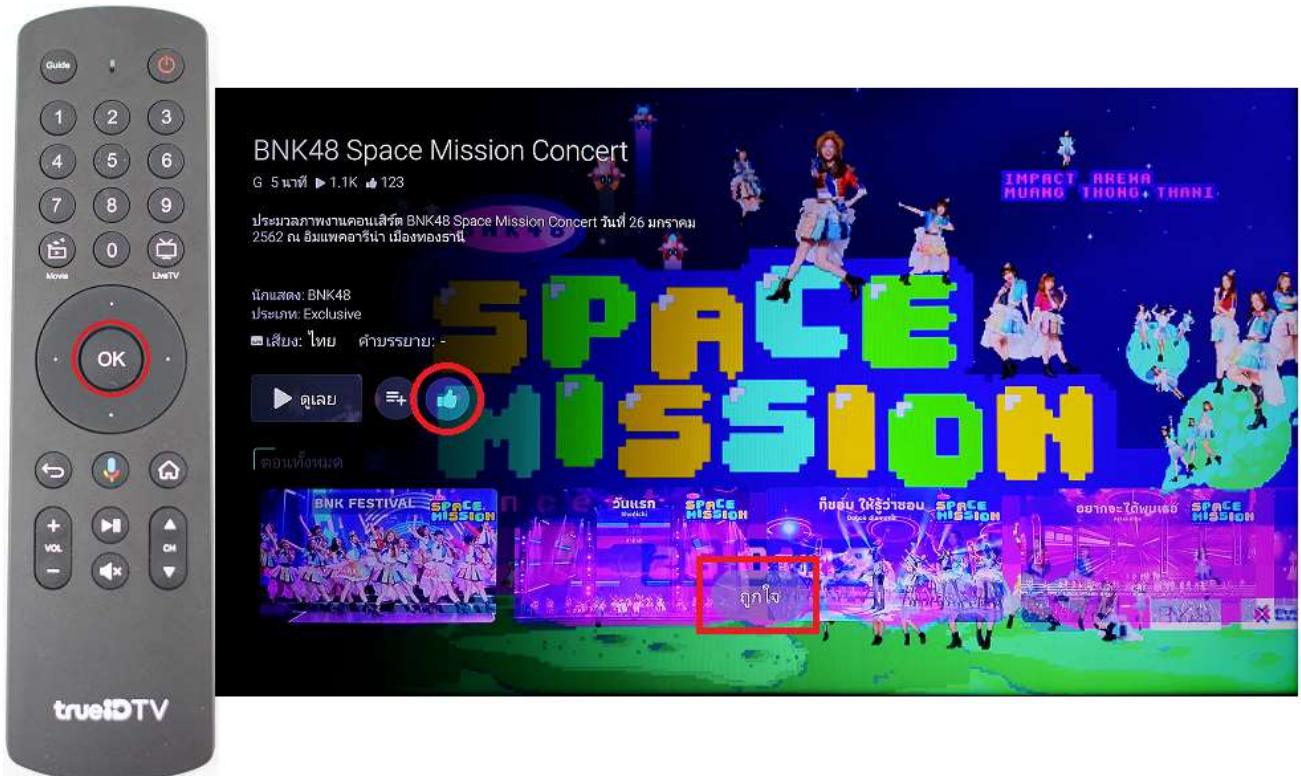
Guide
1 2 3
4 5 6
7 8 9
0
Movie
LiveTV
OK
VOL
CH
trueIDTV

BNK48 Space Mission Concert
G 5 นาที ▶ 1.1K 👍 123

ประมวลภาพงานคอนเสิร์ต BNK48 Space Mission Concert วันที่ 26 มกราคม 2562 ณ อิมแพคอารีน่า เมืองทองธานี

นักแสดง: BNK48
ประเภท: Exclusive
เสียง: ไทย คำบรรยาย: -

ดูเลย

ตอนทั้งหมด

IMPACT ARENA
MUANG THONG THANI

SPACE MISSION

BNK FESTIVAL
SPACE MISSION
วันแรก
SPACE MISSION
กู้ชอบ ให้รู้ว่าชอบ
SPACE MISSION
อยากจะได้พบเธอ
SPACE MISSION

ถูกใจ